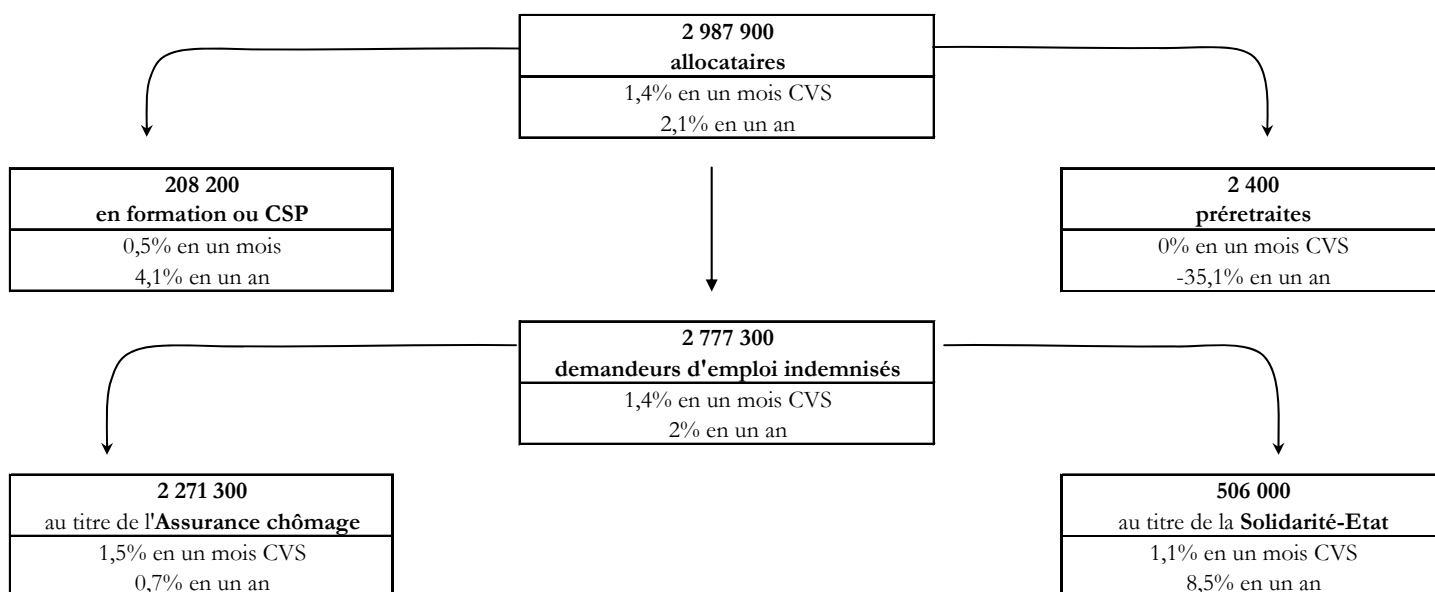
2 987 900
allocataires
1,4% en un mois CVS
2,1% en un an

208 200
en formation ou CSP
0,5% en un mois
4,1% en un an

2 400
préretraites
0% en un mois CVS
-35,1% en un an

2 777 300
demandeurs d'emploi indemnisés
1,4% en un mois CVS
2% en un an

2 271 300
au titre de l'Assurance chômage
1,5% en un mois CVS
0,7% en un an

506 000
au titre de la Solidarité-Etat
1,1% en un mois CVS
8,5% en un an